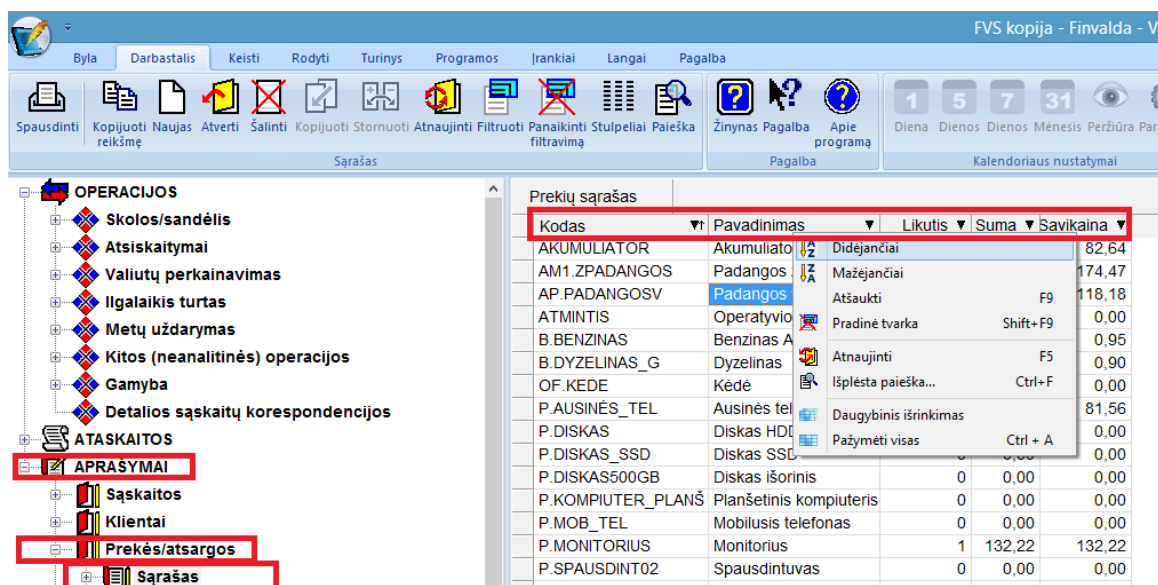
FVS kopija - Finvalda - V

Byla | Darbastalis | Keisti | Rodyti | Turinys | Programos | Įrankiai | Langai | Pagalba

Spausdinti | Kopijuoti reikšmę | Naujas | Atverti | Šalinti | Kopijuoti | Stornuoti | Atnaujinti | Filtruoti | Panaikinti filtravimą | Stulpeliai | Paieška
Sąrašas

Žinynas | Pagalba | Apie programą
Pagalba

1 Diena | 5 Dienos | 7 Dienos | 31 Mėnesis | Peržiūra | Par
Kalendoriaus nustatymai

OPERACIJOS
Skolos/sandėlis
Atsiskaitymai
Valiutų perkainavimas
Ilgalaikis turtas
Metų uždarymas
Kitos (neanalitinės) operacijos
Gamyba
Detalios sąskaitų korespondencijos
ATASKAITOS
APRAŠYMAI
Sąskaitos
Klientai
Prekės/atsargos
Sąrašas

Prekių sąrašas

| Kodas | Pavadinimas | Likutis | Suma | Savikaina |
|---|---|---|---|---|
| AKUMULIATOR | Akumuliato | | | 82,64 |
| AM1.ZPADANGOS | Padangos | | | 174,47 |
| AP.PADANGOSV | Padangos | | | 118,18 |
| ATMINTIS | Operatyvio | | | 0,00 |
| B.BENZINAS | Benzinas A | | | 0,95 |
| B.DYZELINAS_G | Dyzelinas | | | 0,90 |
| OF.KEDE | Kėdė | | | 0,00 |
| P.AUSINĖS_TEL | Ausinės tel | | | 81,56 |
| P.DISKAS | Diskas HDD | | | 0,00 |
| P.DISKAS_SSD | Diskas SSD | | | 0,00 |
| P.DISKAS500GB | Diskas išorinis | 0 | 0,00 | 0,00 |
| P.KOMPIUTER_PLANŠ | Planšetinis kompiuteris | 0 | 0,00 | 0,00 |
| P.MOB_TEL | Mobilusis telefonas | 0 | 0,00 | 0,00 |
| P.MONITORIUS | Monitorius | 1 | 132,22 | 132,22 |
| P.SPAUSDINT02 | Spausdintuvas | 0 | 0,00 | 0,00 |

Didėjančiai
Mažėjančiai
Atšaukti F9
Pradinė tvarka Shift+F9
Atnaujinti F5
Išplėsta paieška... Ctrl+F
Daugybinis išrinkimas
Pažymėti visas Ctrl + A